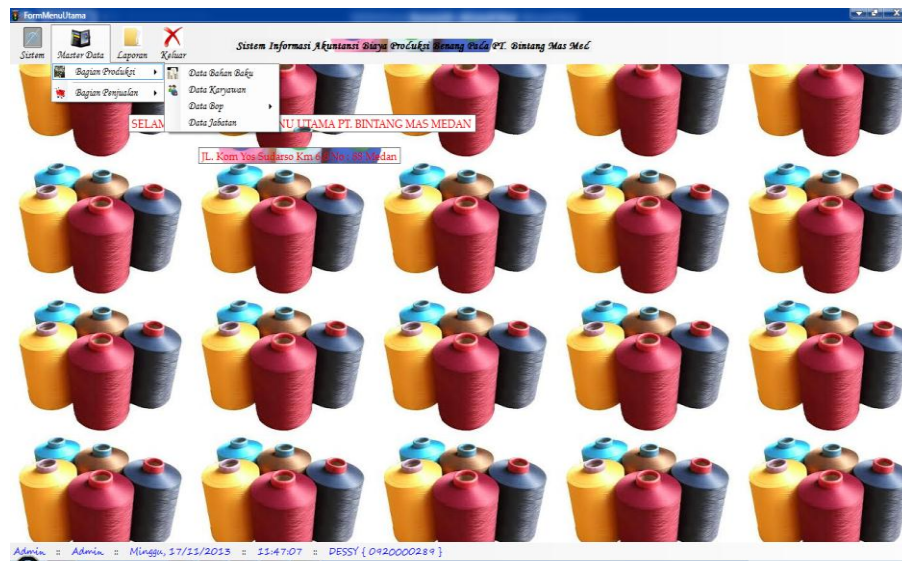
FormMenuUtama

Sistem Master Data Laporan Keluar

Sistem Informasi Akuntansi Biaya Produksi Benang Pada PT. Bintang Mas Med

Bagian Produksi
Bagian Penjualan

Data Bahan Baku
Data Karyawan
Data Bop
Data Jabatan

SELAM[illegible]NU UTAMA PT. BINTANG MAS MEDAN

JL. Kom Yos Sudarso Km 6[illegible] No. 88 Medan

Admin :: Admin :: Minggu, 17/11/2013 :: 11:47:07 :: DESSY ( 0920000289 )